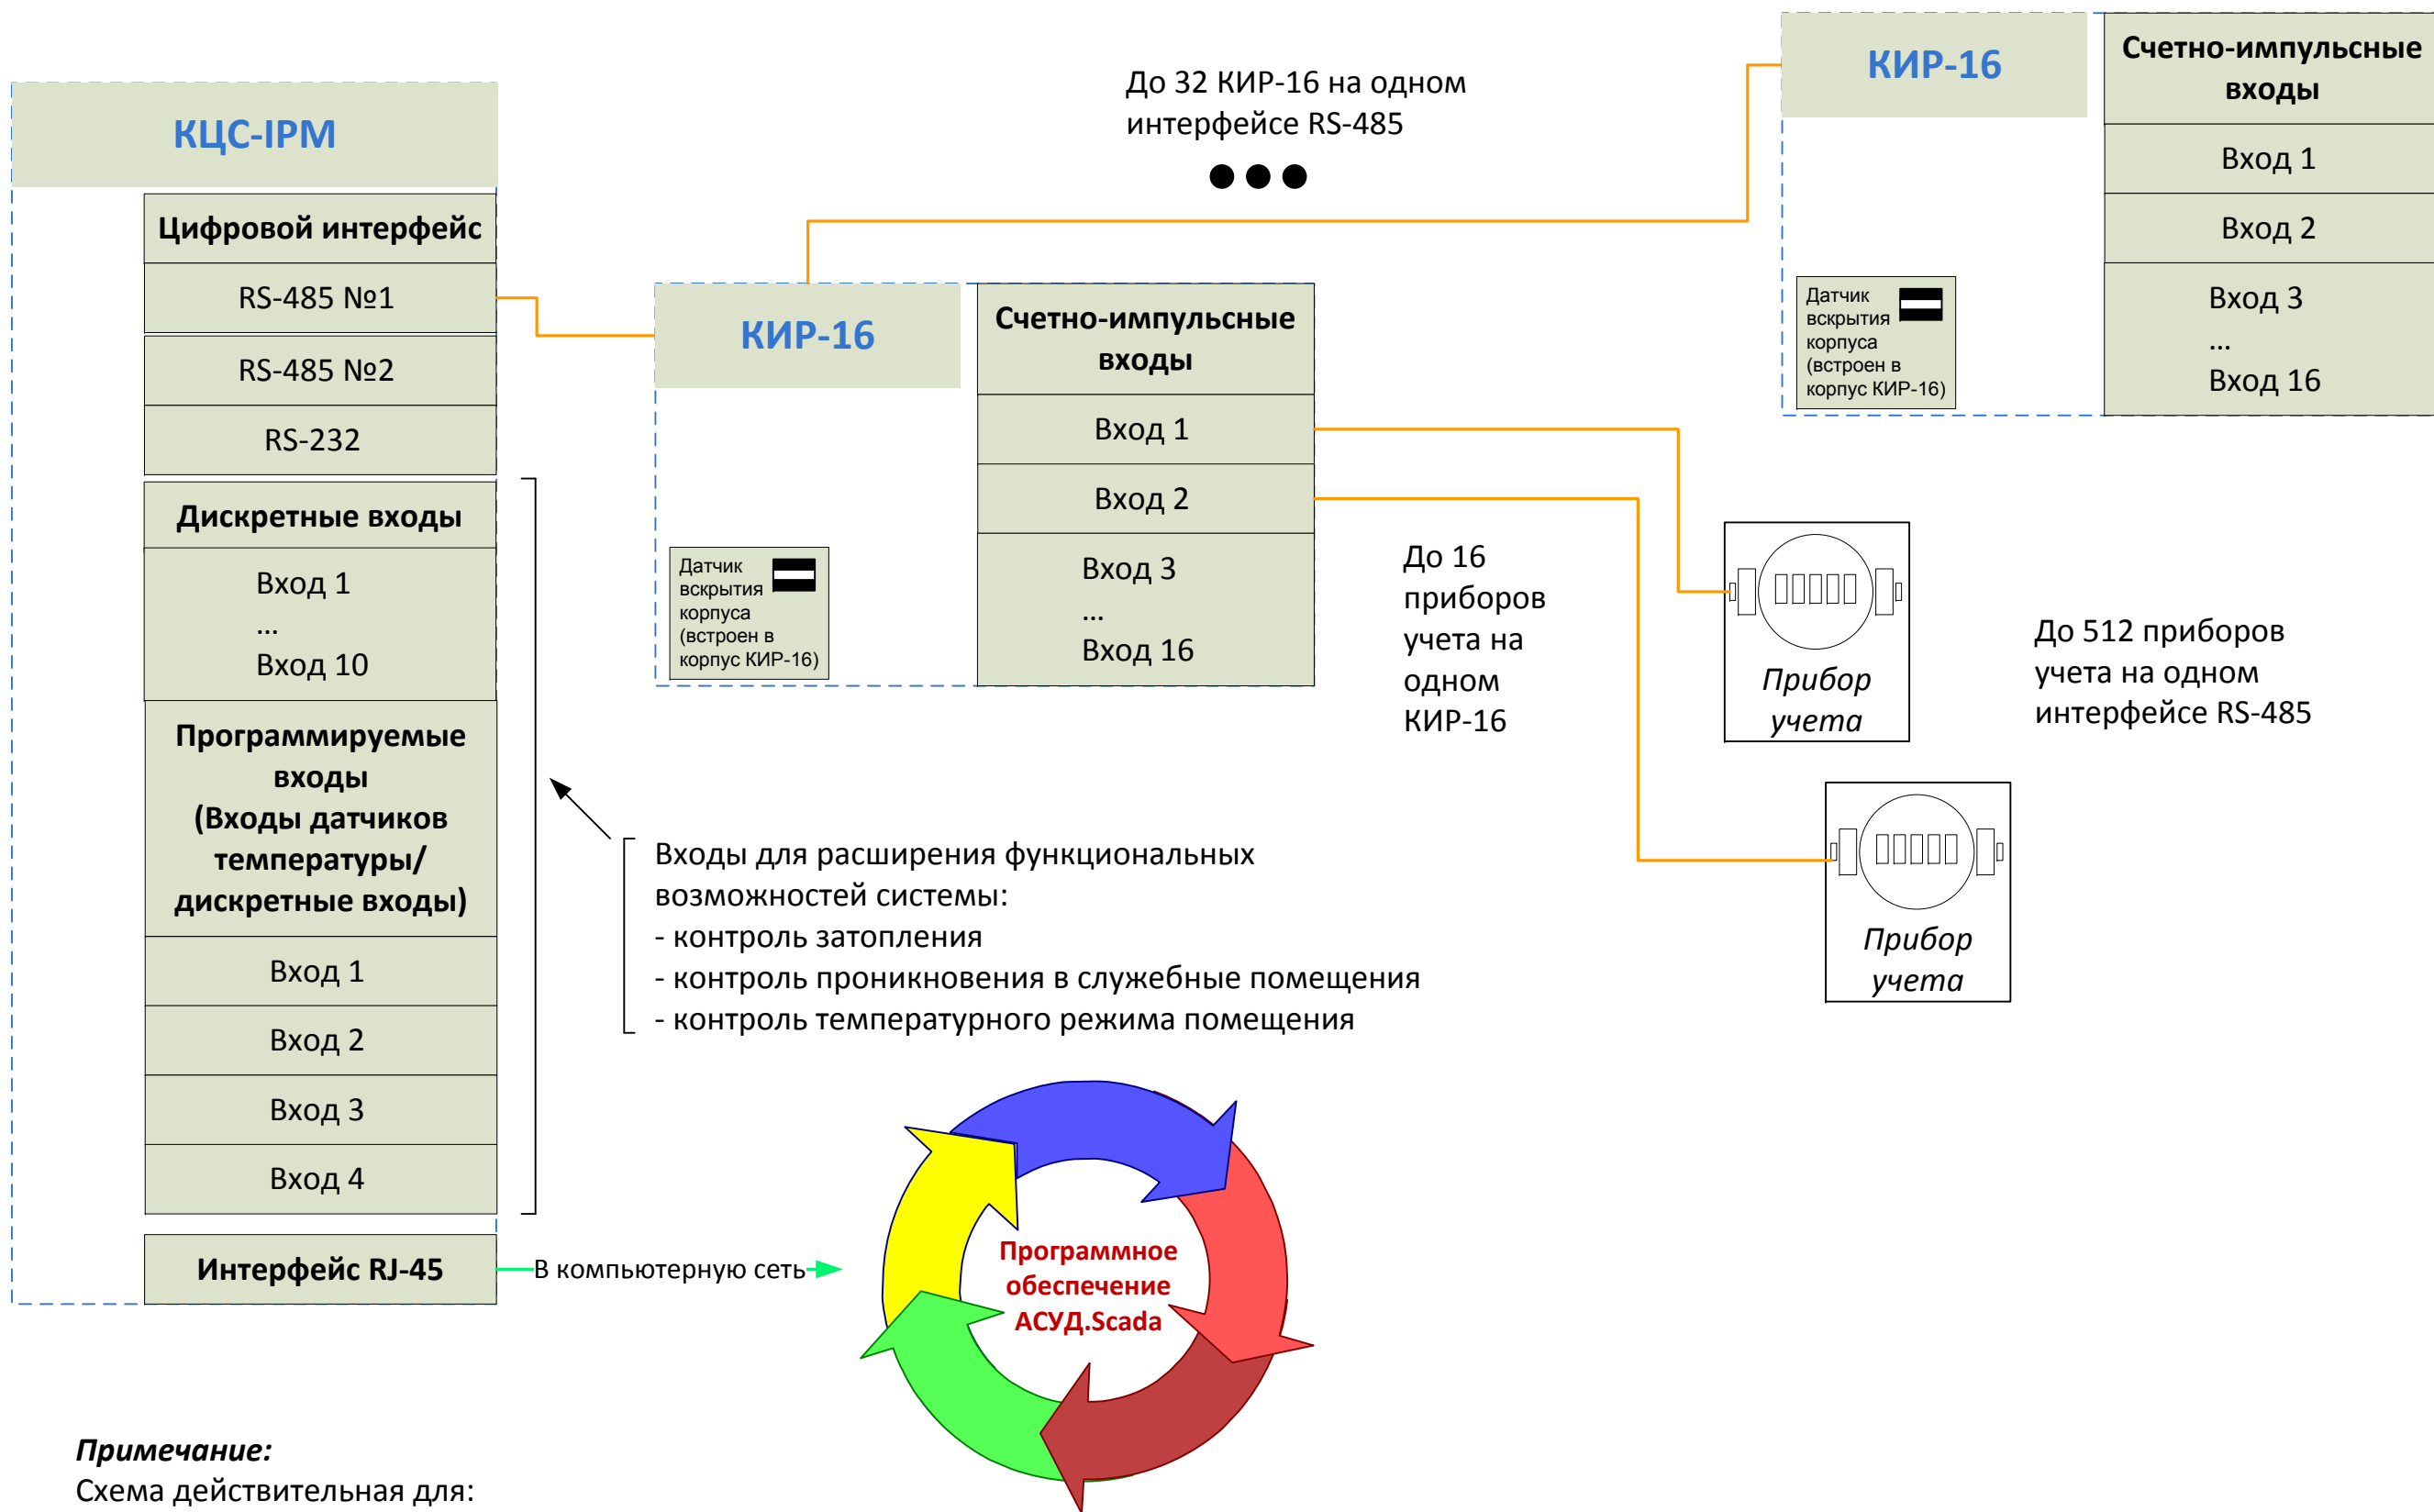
КЦС-IPM

Цифровой интерфейс

RS-485 №1

RS-485 №2

RS-232

Дискретные входы

Вход 1
...
Вход 10

Программируемые входы
(Входы датчиков температуры/ дискретные входы)

Вход 1

Вход 2

Вход 3

Вход 4

Интерфейс RJ-45

В компьютерную сеть

До 32 КИР-16 на одном интерфейсе RS-485

КИР-16

Счетно-импульсные входы

Вход 1

Вход 2

Вход 3
...
Вход 16

Датчик вскрытия корпуса (встроен в корпус КИР-16)

КИР-16

Счетно-импульсные входы

Вход 1

Вход 2

Вход 3
...
Вход 16

Датчик вскрытия корпуса (встроен в корпус КИР-16)

До 16 приборов учета на одном КИР-16

Прибор учета

До 512 приборов учета на одном интерфейсе RS-485

Прибор учета

Входы для расширения функциональных возможностей системы:
- контроль затопления
- контроль проникновения в служебные помещения
- контроль температурного режима помещения

Программное обеспечение АСУД.Scada

Примечание:
Схема действительная для: